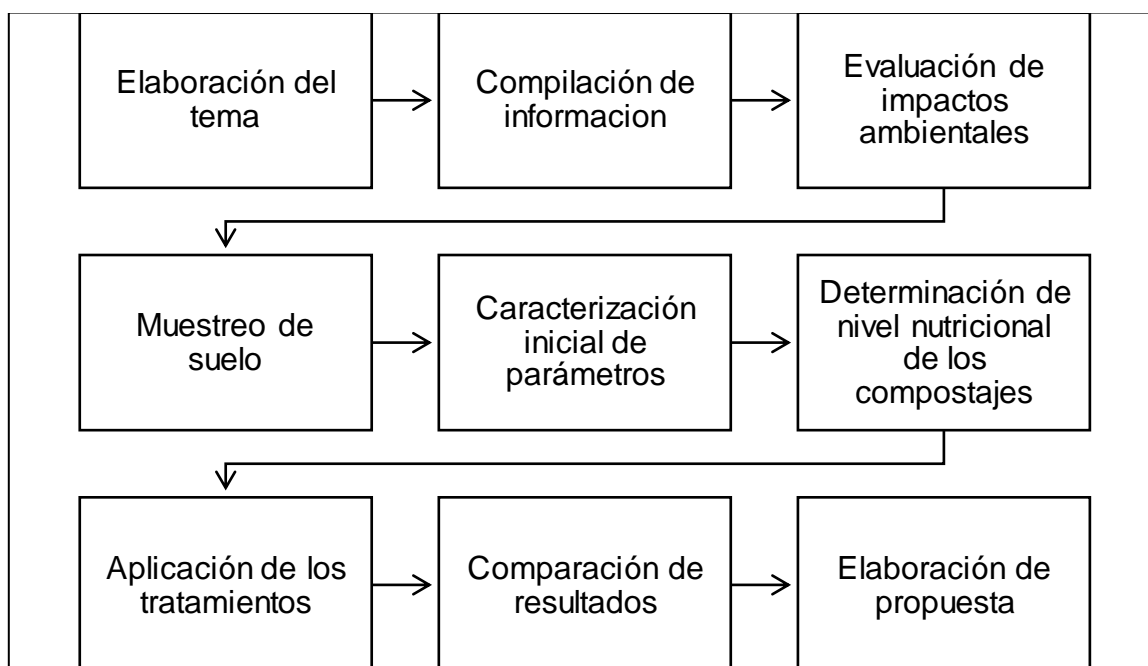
Elaboración del tema

Compilación de informacion

Evaluación de impactos ambientales

Muestreo de suelo

Caracterización inicial de parámetros

Determinación de nivel nutricional de los compostajes

Aplicación de los tratamientos

Comparación de resultados

Elaboración de propuesta